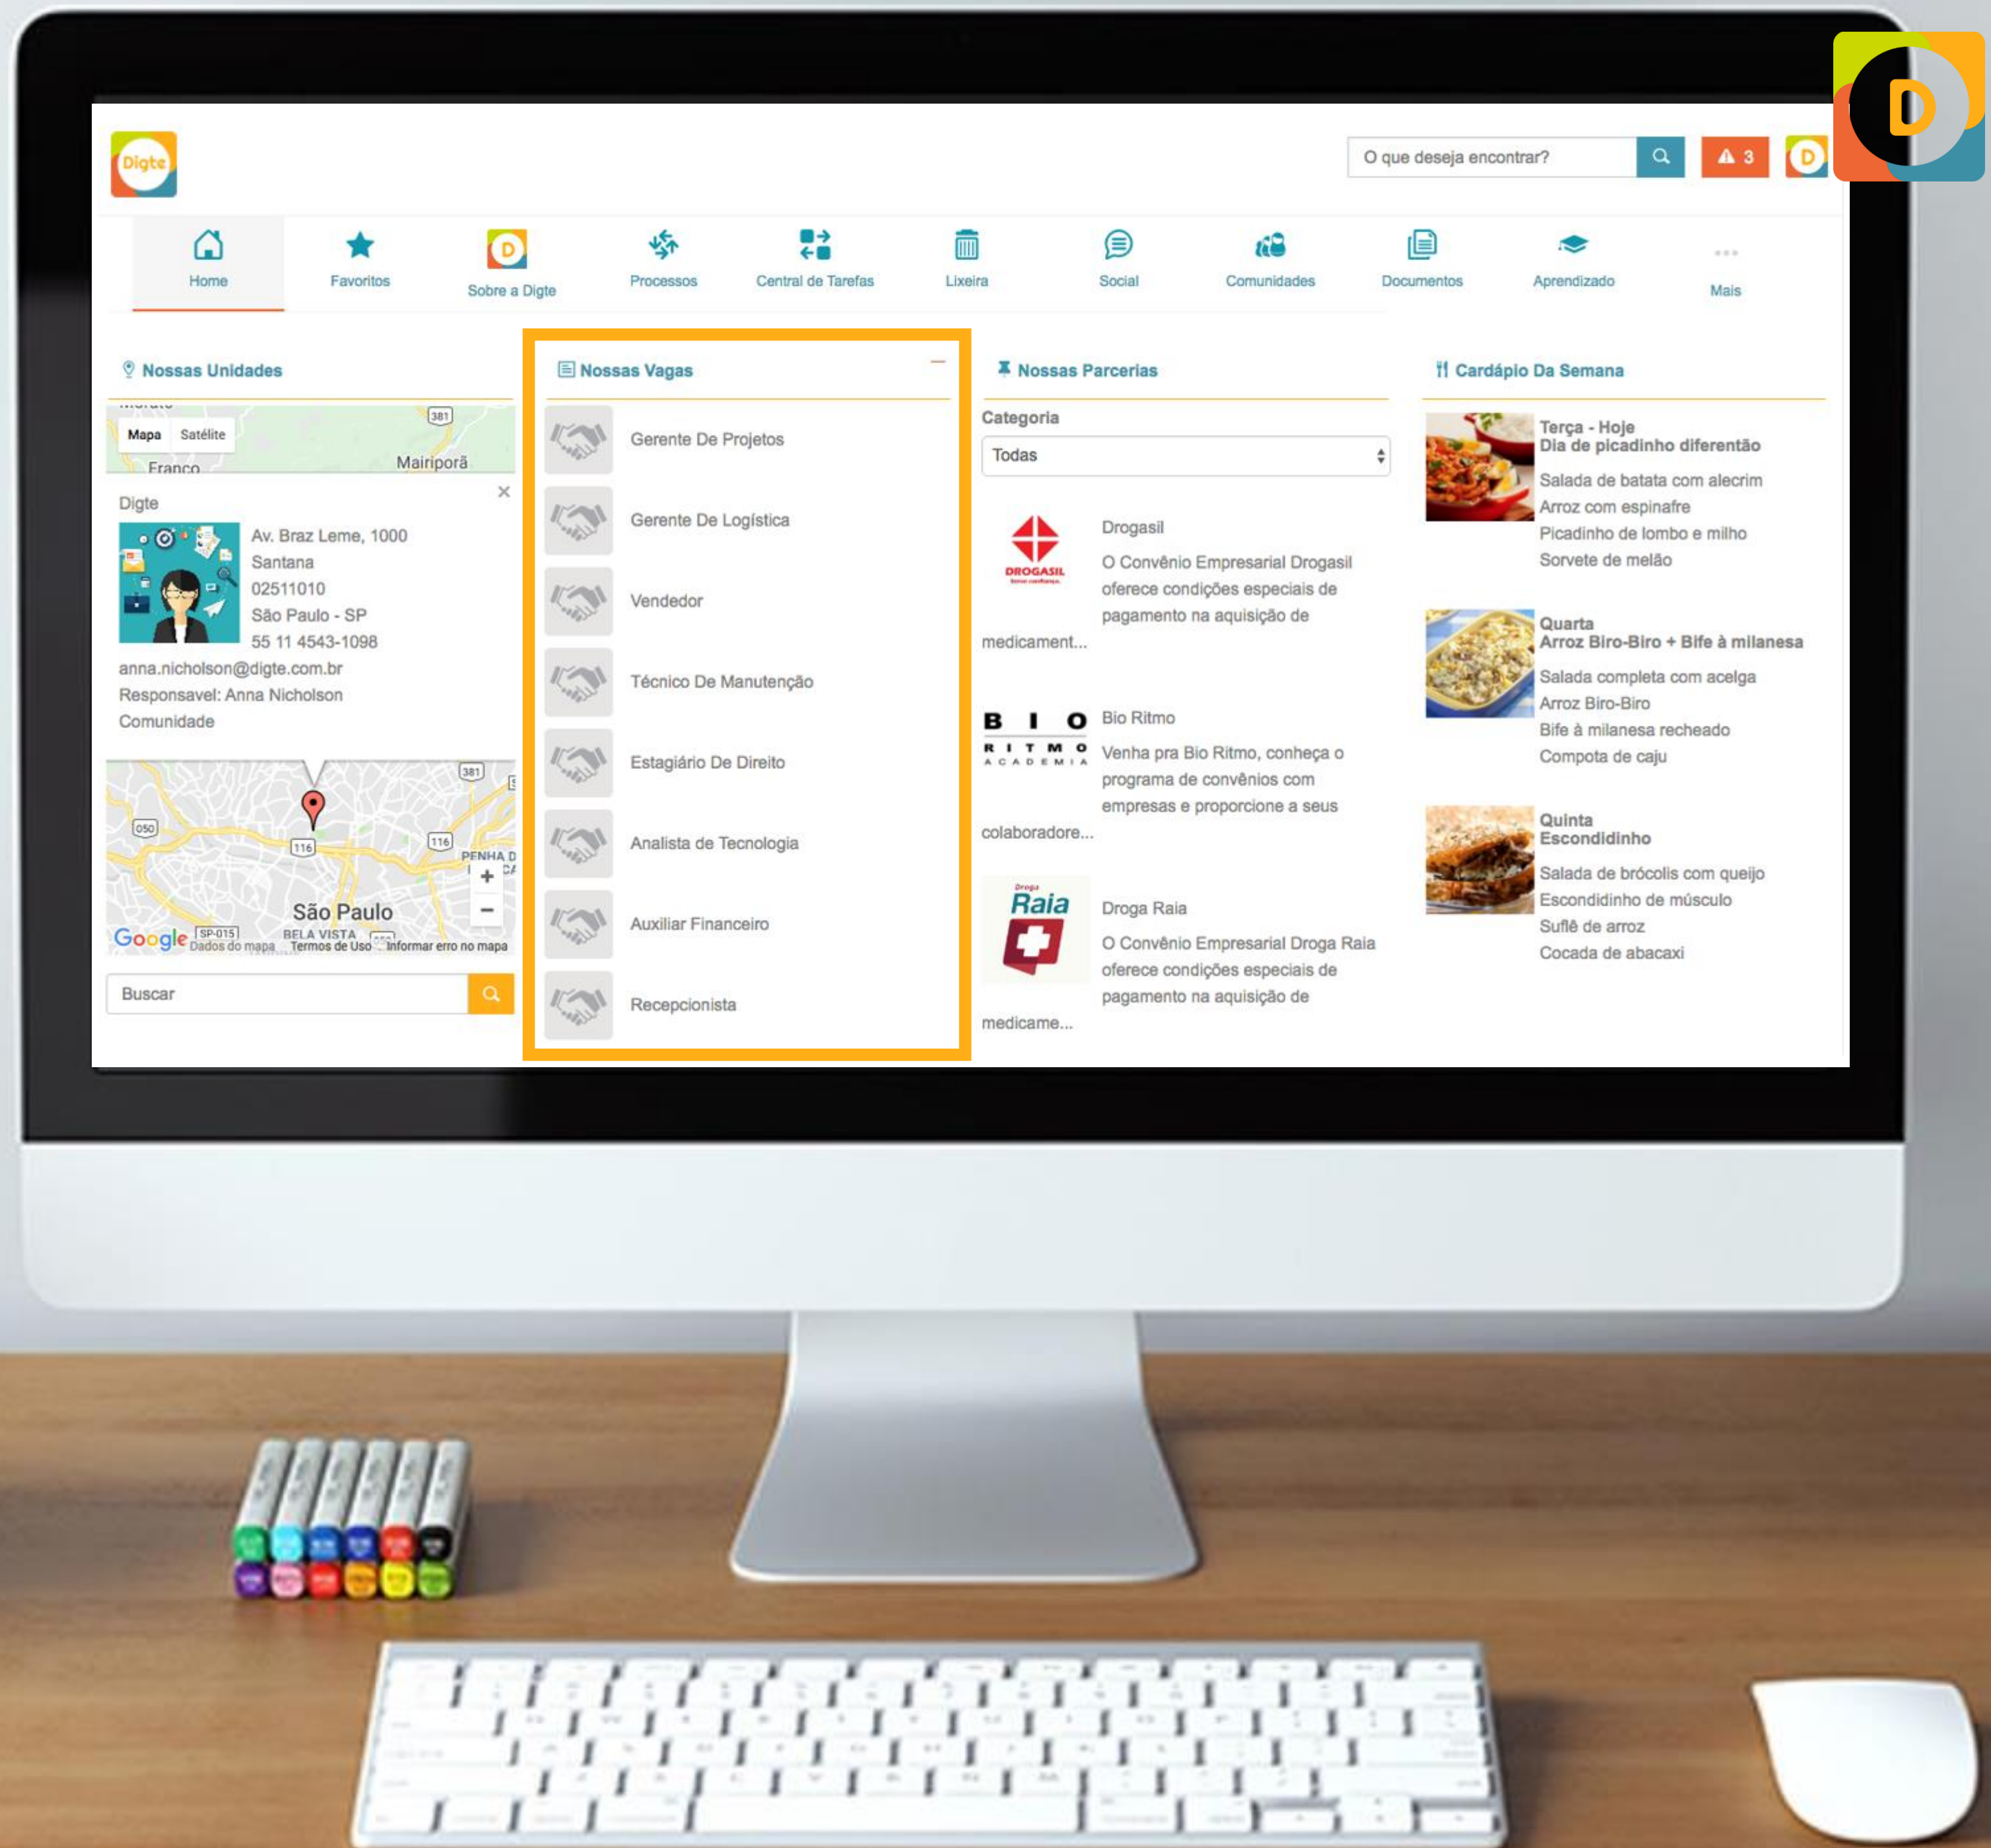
Digte

O que deseja encontrar?

3

Home
Favoritos
Sobre a Digte
Processos
Central de Tarefas
Lixeira
Social
Comunidades
Documentos
Aprendizado
Mais

Nossas Unidades

Mapa Satélite
Franco
Mairiporã
381

Digte
Av. Braz Leme, 1000
Santana
02511010
São Paulo - SP
55 11 4543-1098
anna.nicholson@digte.com.br
Responsavel: Anna Nicholson
Comunidade

381
050
116
116
PENHA D
São Paulo
BELA VISTA
SP-015
Google Dados do mapa Termos de Uso Informar erro no mapa

Buscar

Nossas Vagas

Gerente De Projetos
Gerente De Logística
Vendedor
Técnico De Manutenção
Estagiário De Direito
Analista de Tecnologia
Auxiliar Financeiro
Recepcionista

Nossas Parcerias

Categoria
Todas

DROGASIL
Drogasil
O Convênio Empresarial Drogasil oferece condições especiais de pagamento na aquisição de medicament...

B I O RITMO ACADEMIA
Bio Ritmo
Venha pra Bio Ritmo, conheça o programa de convênios com empresas e proporcione a seus colaboradore...

Droga Raia
Droga Raia
O Convênio Empresarial Droga Raia oferece condições especiais de pagamento na aquisição de medicame...

Cardápio Da Semana

Terça - Hoje
Dia de picadinho diferentão
Salada de batata com alecrim
Arroz com espinafre
Picadinho de lombo e milho
Sorvete de melão

Quarta
Arroz Biro-Biro + Bife à milanesa
Salada completa com acelga
Arroz Biro-Biro
Bife à milanesa recheado
Compota de caju

Quinta
Escondidinho
Salada de brócolis com queijo
Escondidinho de músculo
Suflê de arroz
Cocada de abacaxi